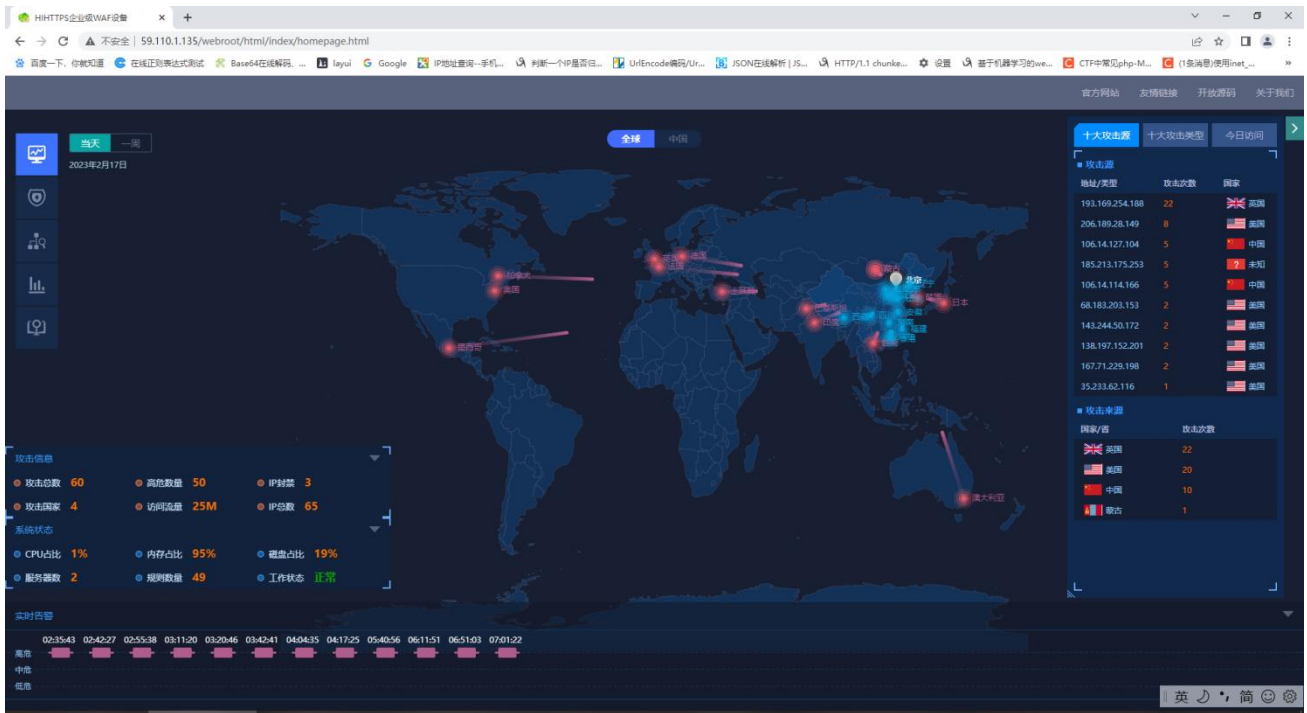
HIHTTPS企业级WAF设备 × +

不安全 | 59.110.1.135/webroot/html/index/homepage.html

百度一下，你就知道 在线正则表达式测试 Base64在线编码... layui Google IP地址查询--手机... 判断一个IP是否… UrlEncode编码/Ur... JSON在线解析 | JS... HTTP/1.1 chunke... 设置 基于机器学习的we... CTF中常见php-M... (1条消息)使用inet_...

官方网站 友情链接 开放源码 关于我们

当天 一周
2023年2月17日

全球 中国

加拿大 美国 墨西哥 英国 法国 北京 日本 澳大利亚

攻击信息
攻击总数 60 高危数量 50 IP封禁 3
攻击国家 4 访问流量 25M IP总数 65

系统状态
CPU占比 1% 内存占比 95% 磁盘占比 19%
服务器数 2 规则数量 49 工作状态 正常

十大攻击源 十大攻击类型 今日访问

攻击源

| 地址/类型 | 攻击次数 | 国家 |
|---|---|---|
| 193.169.254.188 | 22 | 英国 |
| 206.189.28.149 | 8 | 美国 |
| 106.14.127.104 | 5 | 中国 |
| 185.213.175.253 | 5 | 未知 |
| 106.14.114.166 | 5 | 中国 |
| 68.183.203.153 | 2 | 美国 |
| 143.244.50.172 | 2 | 美国 |
| 138.197.152.201 | 2 | 美国 |
| 167.71.229.198 | 2 | 美国 |
| 35.233.62.116 | 1 | 美国 |

攻击来源

| 国家/省 | 攻击次数 |
|---|---|
| 英国 | 22 |
| 美国 | 20 |
| 中国 | 10 |
| 蒙古 | 1 |

实时告警
02:35:43 02:42:27 02:55:38 03:11:20 03:20:46 03:42:41 04:04:35 04:17:25 05:40:56 06:11:51 06:51:03 07:01:22
高危
中危
低危

英 简